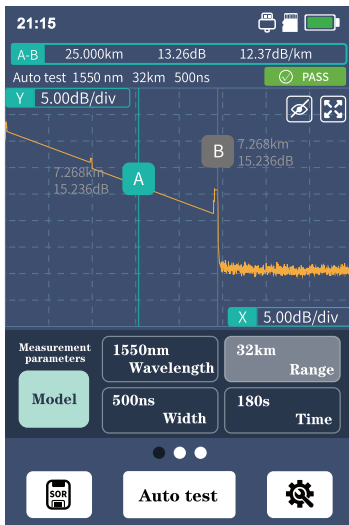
21:15

A-B 25.000km 13.26dB 12.37dB/km

Auto test 1550 nm 32km 500ns

PASS

Y 5.00dB/div

7.268km
15.236dB

A

B

7.268km
15.236dB

X 5.00dB/div

Measurement parameters

Model

1550nm Wavelength

32km Range

500ns Width

180s Time

SOR

Auto test